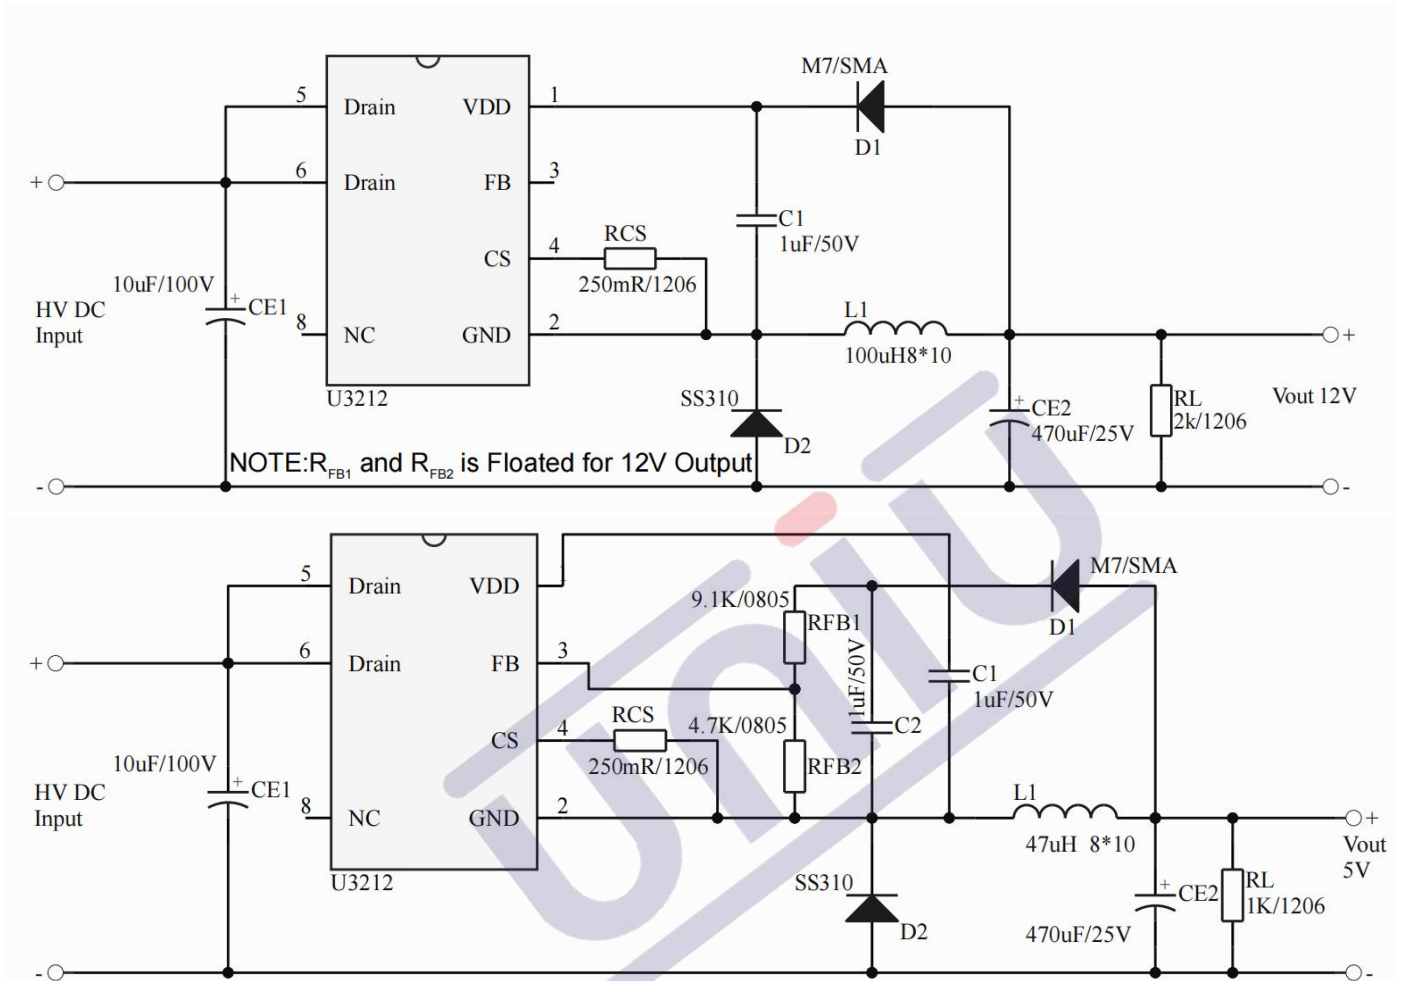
M7/SMA

5 Drain VDD 1

D1

+ 6 Drain FB 3

C1
1uF/50V

4 CS

RCS
250mR/1206

10uF/100V

HV DC
Input

CE1

8 NC GND 2

L1
100uH8*10

U3212

SS310

D2

CE2
470uF/25V

RL
2k/1206

Vout 12V

NOTE:$R_{FB1}$ and $R_{FB2}$ is Floated for 12V Output

-

+

-

5 Drain VDD

M7/SMA

9.1K/0805

D1

RFB1

+ 6 Drain FB 3

C1
1uF/50V

1uF/50V

C2

RCS

4.7K/0805

CS 4

250mR/1206

RFB2

10uF/100V

HV DC
Input

CE1

8 NC GND 2

L1
47uH 8*10

+

Vout
5V

U3212

SS310

D2

CE2

RL
1K/1206

470uF/25V

-

-